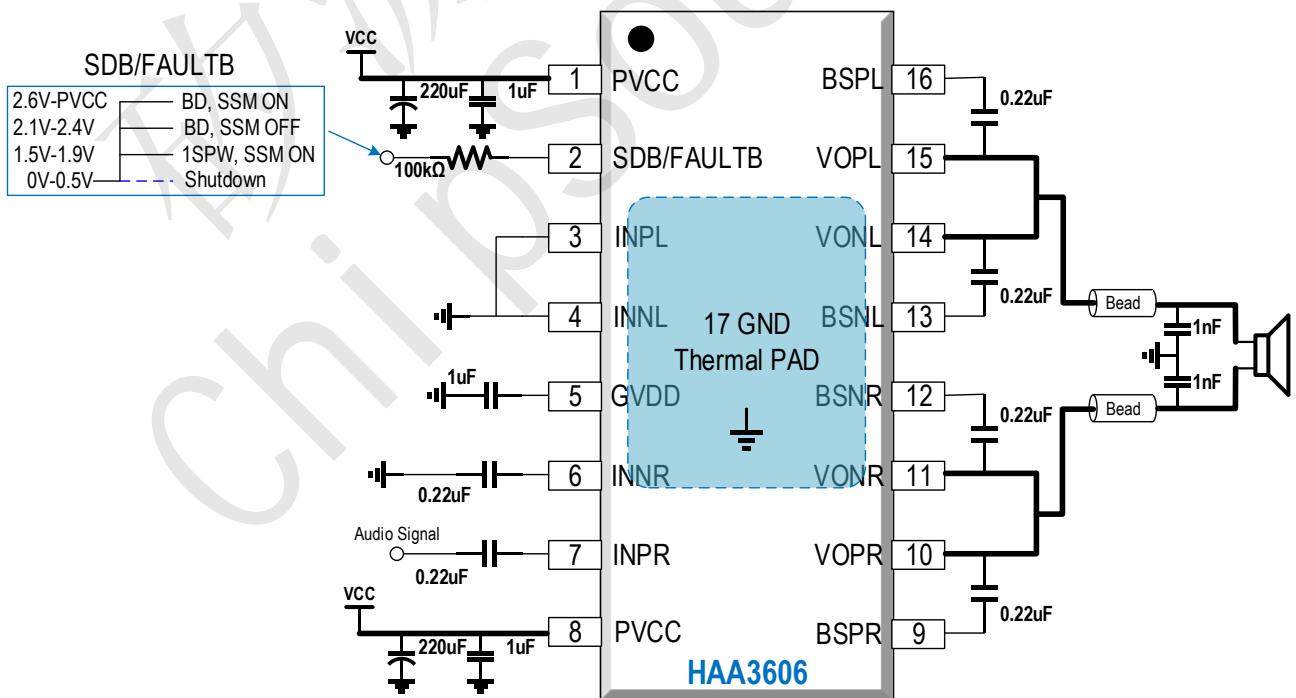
SDB/FAULTB
2.6V-PVCC — BD, SSM ON
2.1V-2.4V — BD, SSM OFF
1.5V-1.9V — 1SPW, SSM ON
0V-0.5V — Shutdown

VCC
220uF
1uF
100kΩ
1uF
0.22uF
Audio Signal
0.22uF
VCC
220uF
1uF

1 PVCC
2 SDB/FAULTB
3 INPL
4 INNL
5 GVDD
6 INNR
7 INPR
8 PVCC

17 GND
Thermal PAD

BSPL 16
VOPL 15
VONL 14
BSNL 13
BSNR 12
VONR 11
VOPR 10
BSPR 9

0.22uF
0.22uF
0.22uF
0.22uF
Bead
Bead
1nF
1nF

HAA3606